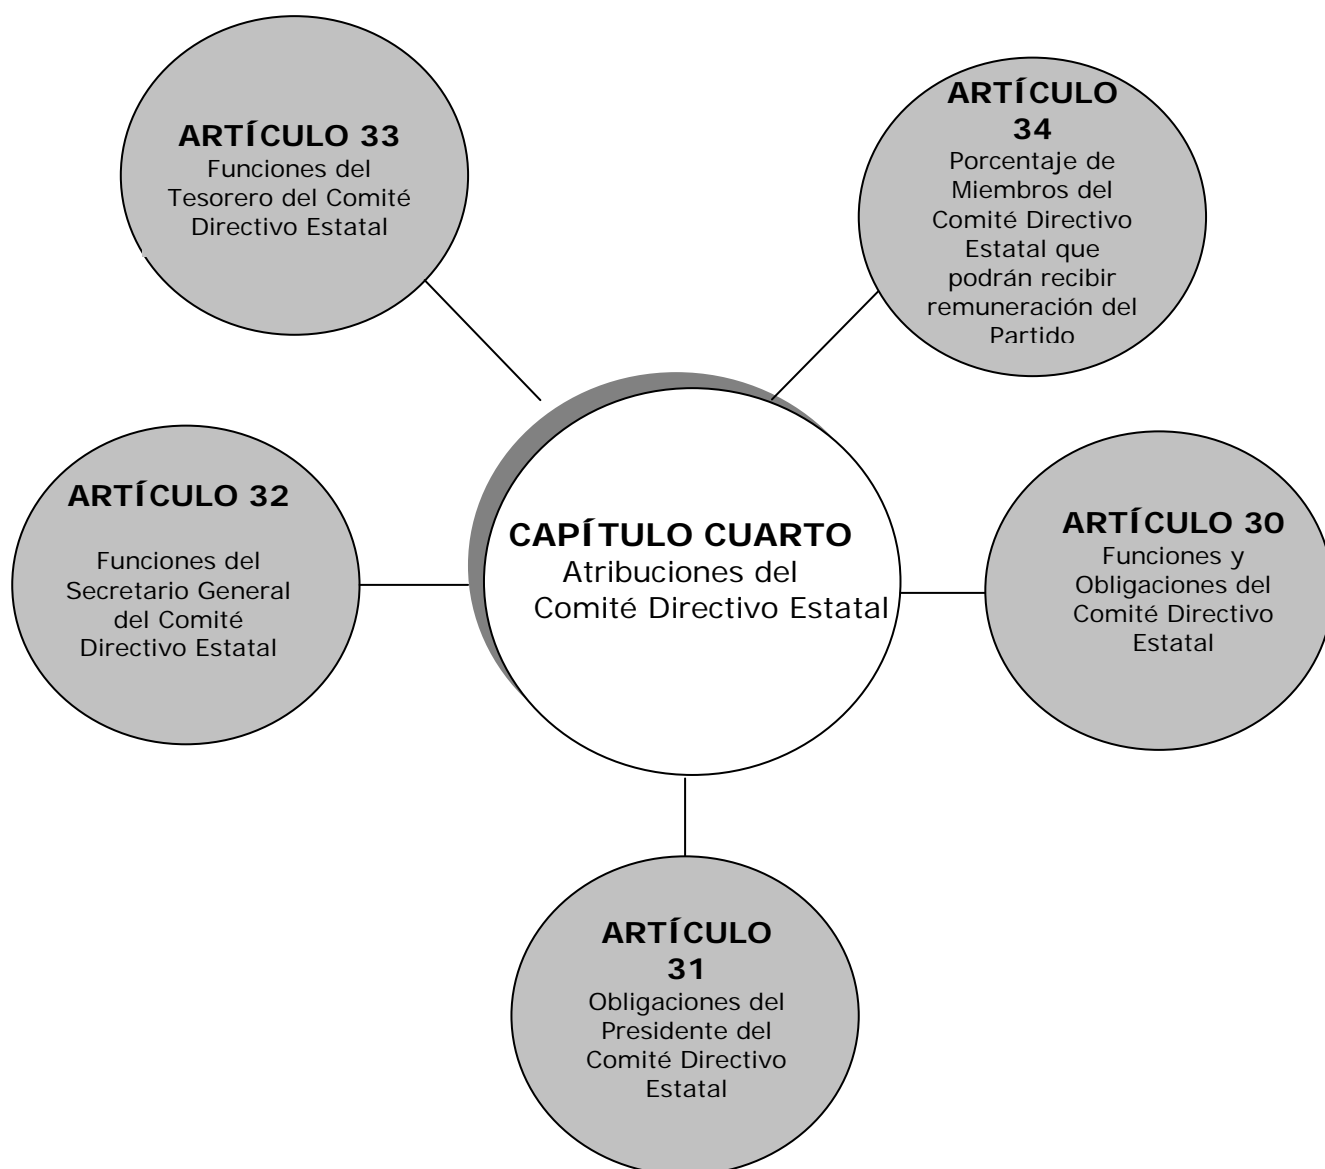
ARTÍCULO 33
Funciones del Tesorero del Comité Directivo Estatal

ARTÍCULO 34
Porcentaje de Miembros del Comité Directivo Estatal que podrán recibir remuneración del Partido

ARTÍCULO 32
Funciones del Secretario General del Comité Directivo Estatal

CAPÍTULO CUARTO
Atribuciones del Comité Directivo Estatal

ARTÍCULO 30
Funciones y Obligaciones del Comité Directivo Estatal

ARTÍCULO 31
Obligaciones del Presidente del Comité Directivo Estatal